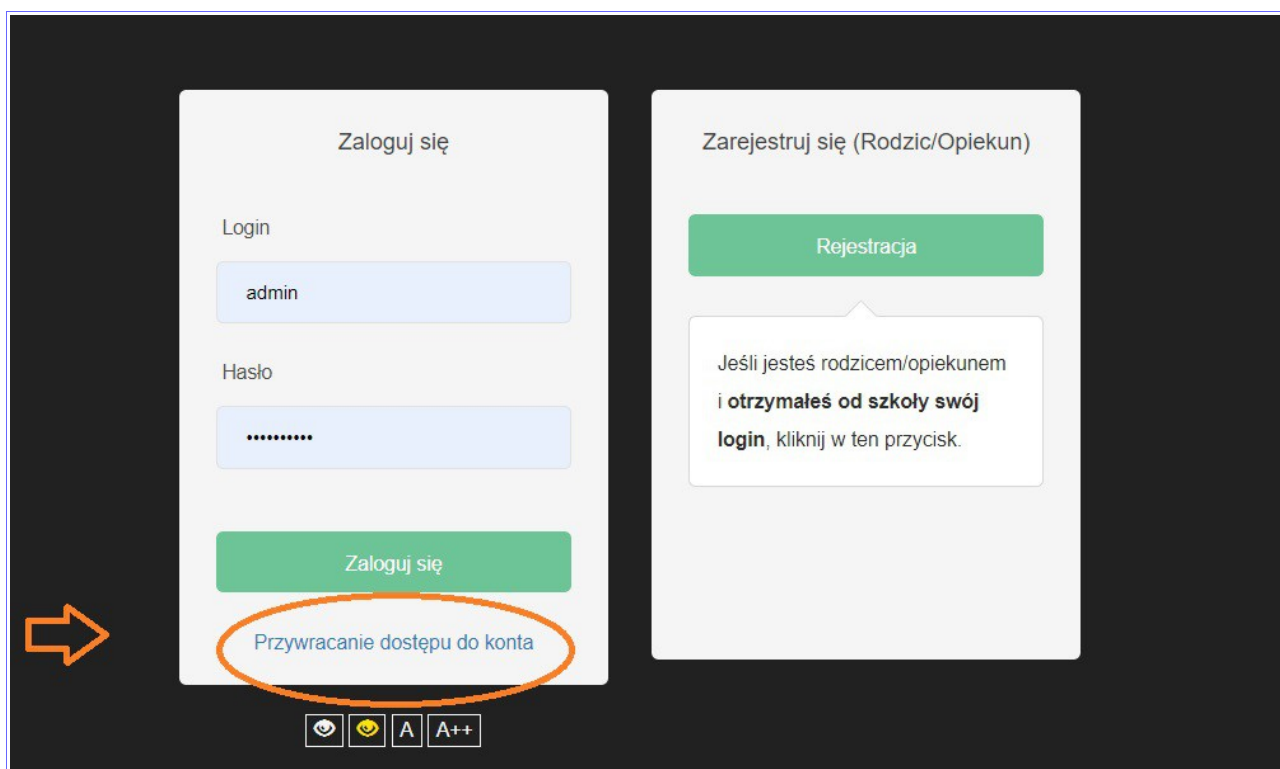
Zaloguj się

Login

admin

Hasło

••••••••••

Zaloguj się

Przywracanie dostępu do konta

A A++

Zarejestruj się (Rodzic/Opiekun)

Rejestracja

Jeśli jesteś rodzicem/opiekunem i **otrzymałeś od szkoły swój login**, kliknij w ten przycisk.